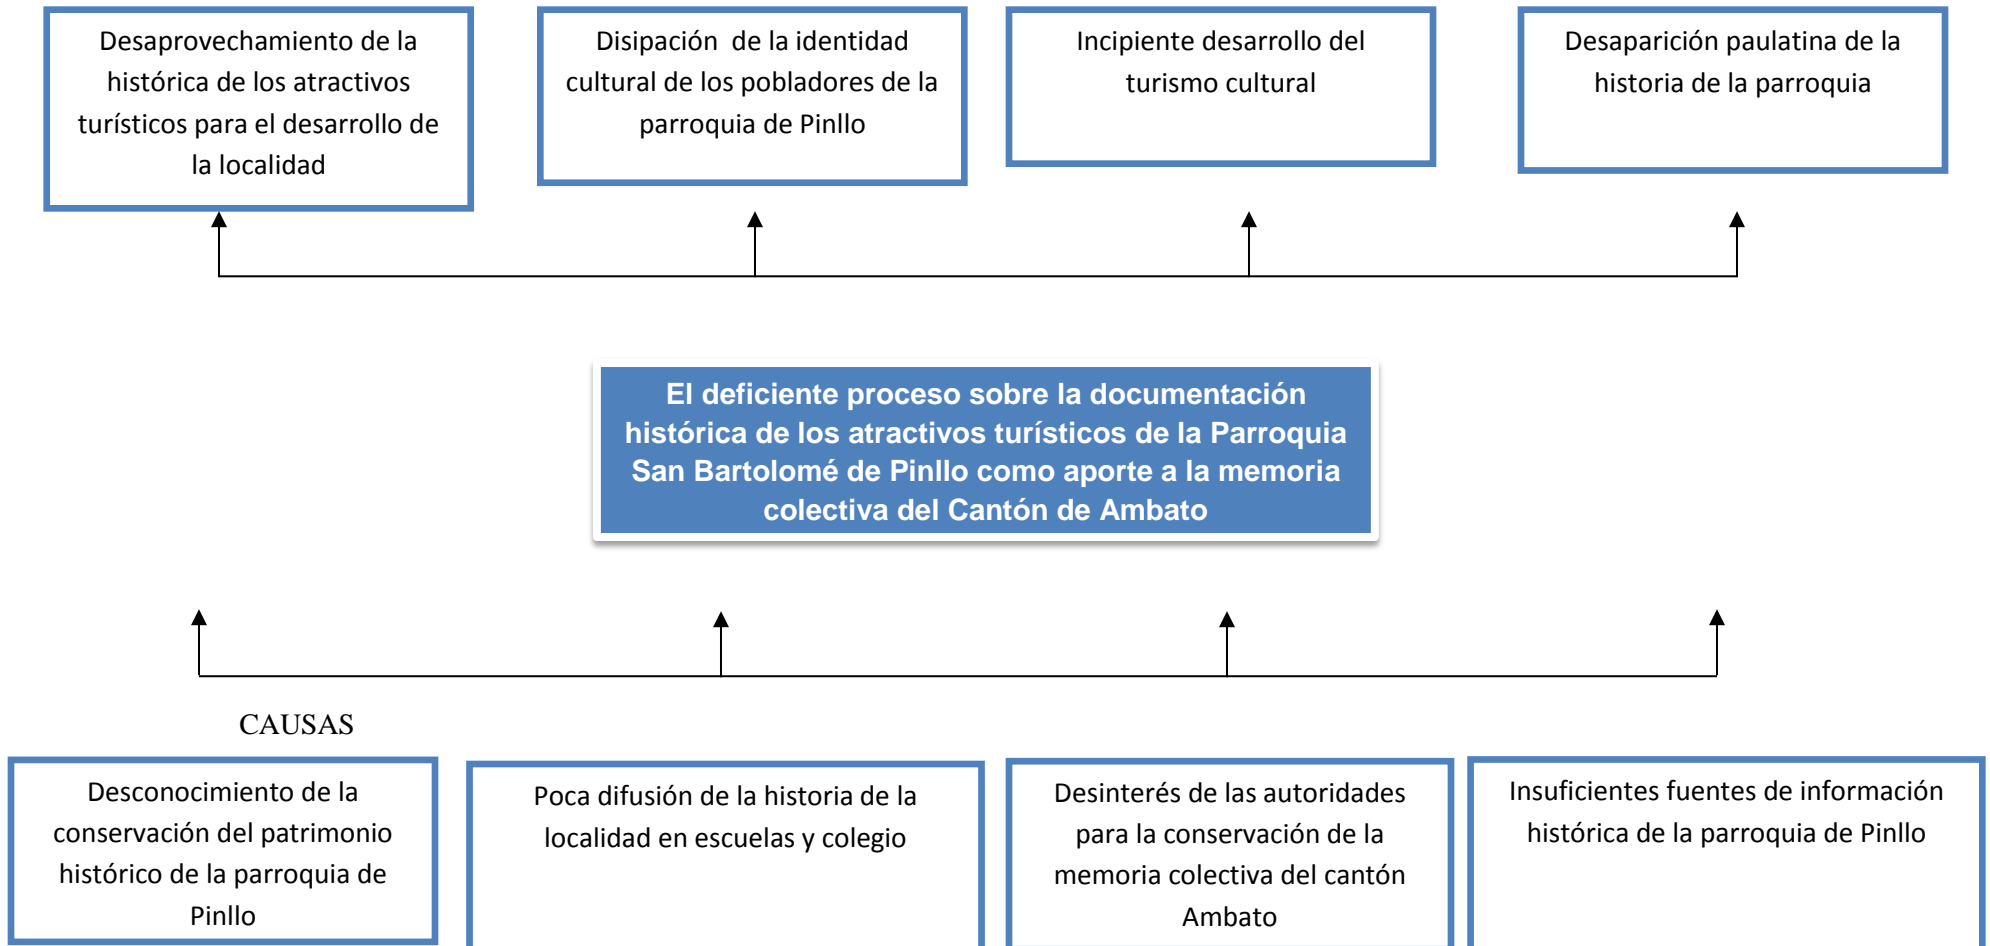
Desaprovechamiento de la histórica de los atractivos turísticos para el desarrollo de la localidad

Disipación de la identidad cultural de los pobladores de la parroquia de Pinllo

Incipiente desarrollo del turismo cultural

Desaparición paulatina de la historia de la parroquia

El deficiente proceso sobre la documentación histórica de los atractivos turísticos de la Parroquia San Bartolomé de Pinllo como aporte a la memoria colectiva del Cantón de Ambato

CAUSAS

Desconocimiento de la conservación del patrimonio histórico de la parroquia de Pinllo

Poca difusión de la historia de la localidad en escuelas y colegio

Desinterés de las autoridades para la conservación de la memoria colectiva del cantón Ambato

Insuficientes fuentes de información histórica de la parroquia de Pinllo